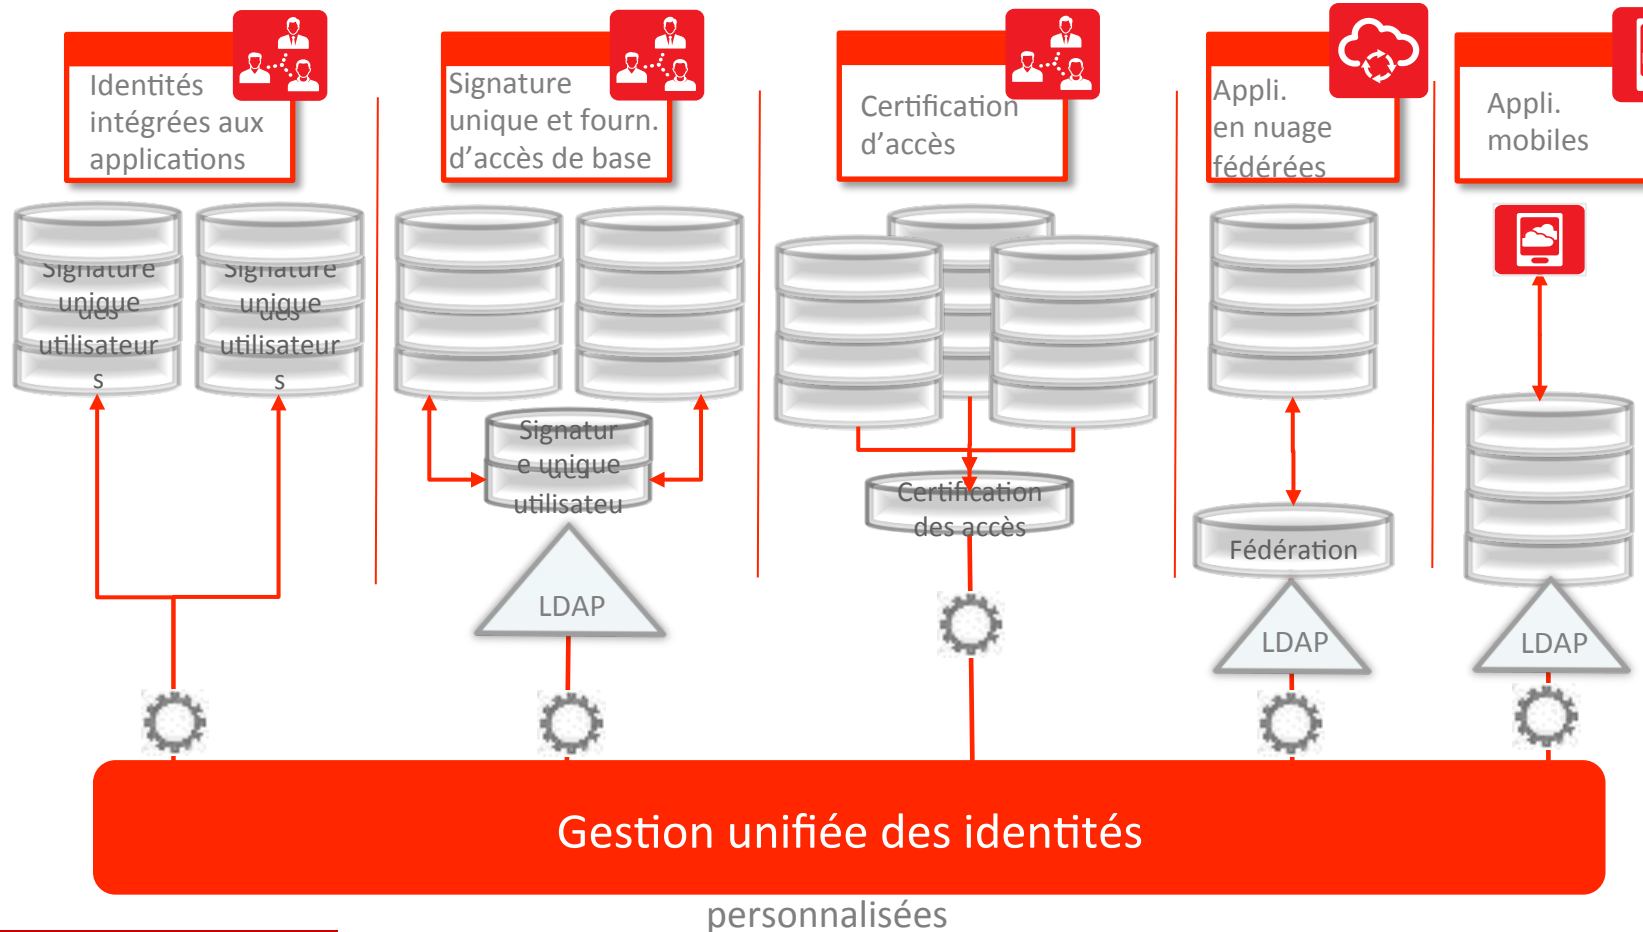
Identités intégrées aux applications

Signature unique et fourn. d'accès de base

Certification d'accès

Appli. en nuage fédérées

Appli. mobiles

Signature unique des utilisateurs

Signature unique des utilisateurs

Signature unique des utilisateu

LDAP

Certification des accès

Fédération

LDAP

LDAP

Gestion unifiée des identités

personnalisées